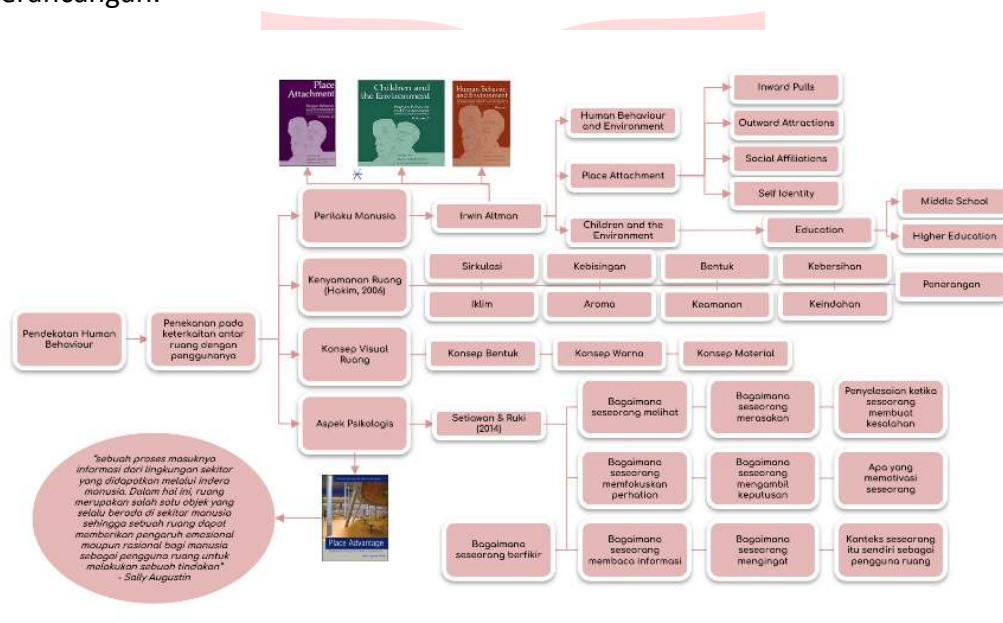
erancangan.

Place Attachment

Children and the Environment

Human Behavior and Environment

Pendekatan Human Behaviour

Penekanan pada keterkaitan antar ruang dengan penggunanya

Perilaku Manusia

Irwin Altman

Human Behaviour and Environment

Place Attachment

Inward Pulls

Outward Attractions

Social Affiliations

Self Identity

Children and the Environment

Education

Middle School

Higher Education

Kenyamanan Ruang (Hakim, 2006)

Sirkulasi

Kebisingan

Bentuk

Kebersihan

Pencahayaan

Iklim

Aroma

Keamanan

Keindahan

Konsep Visual Ruang

Konsep Bentuk

Konsep Warna

Konsep Material

Aspek Psikologis

Setiawan & Ruki (2014)

Bagaimana seseorang melihat

Bagaimana seseorang merasakan

Penyelesaian ketika seseorang membuat kesalahan

Bagaimana seseorang memfokuskan perhatian

Bagaimana seseorang mengambil keputusan

Apa yang memotivasi seseorang

Bagaimana seseorang berfikir

Bagaimana seseorang membaca informasi

Bagaimana seseorang mengingat

Konteks seseorang itu sendiri sebagai pengguna ruang

Place Advantage

"sebuah proses masuknya informasi dari lingkungan sekitar yang didapatkan melalui indera manusia. Dalam hal ini, ruang merupakan salah satu objek yang selalu berada di sekitar manusia sehingga sebuah ruang dapat memberikan pengaruh emosional maupun rasional bagi manusia sebagai pengguna ruang untuk melakukan sebuah tindakan" - Sally Augustin